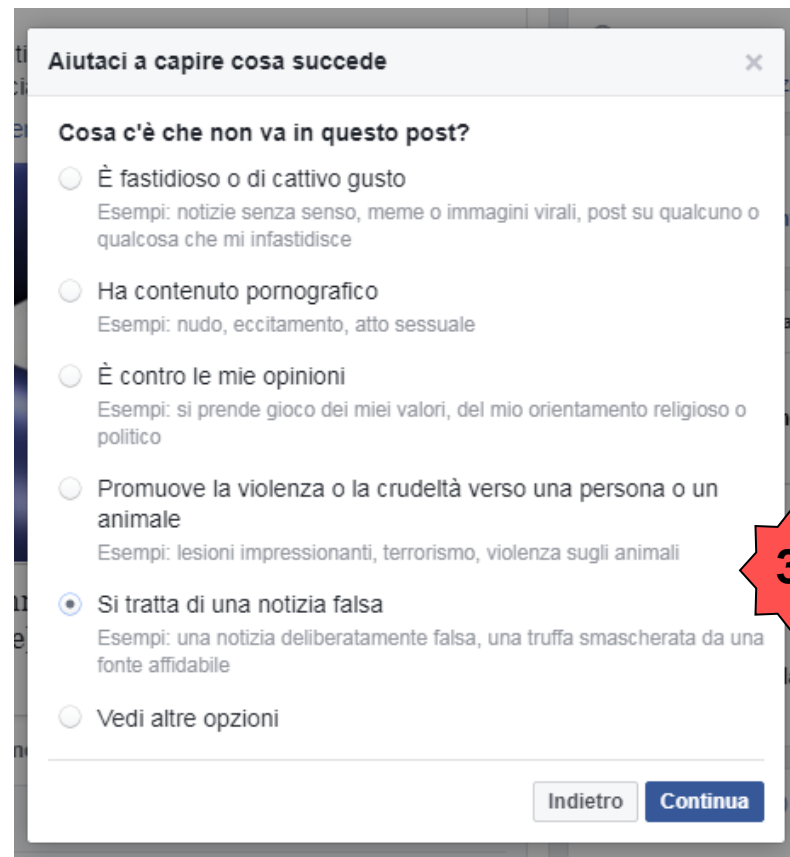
Aiutaci a capire cosa succede

×

Cosa c'è che non va in questo post?

È fastidioso o di cattivo gusto
Esempi: notizie senza senso, meme o immagini virali, post su qualcuno o qualcosa che mi infastidisce

Ha contenuto pornografico
Esempi: nudo, eccitamento, atto sessuale

È contro le mie opinioni
Esempi: si prende gioco dei miei valori, del mio orientamento religioso o politico

Promuove la violenza o la crudeltà verso una persona o un animale
Esempi: lesioni impressionanti, terrorismo, violenza sugli animali

Si tratta di una notizia falsa
Esempi: una notizia deliberatamente falsa, una truffa smascherata da una fonte affidabile

Vedi altre opzioni

Indietro Continua

3